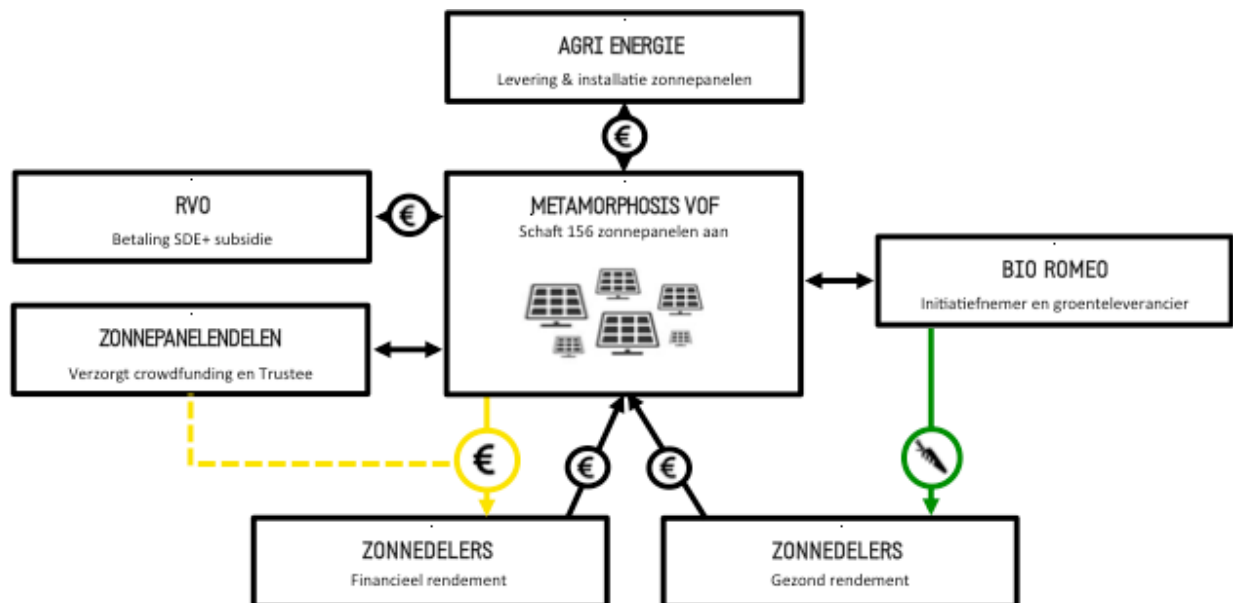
AGRI ENERGIE
Levering & installatie zonnepanelen

€

RVO
Betaling SDE+ subsidie

€

METAMORPHOSIS VOF
Schaft 156 zonnepanelen aan

BIO ROMEO
Initiatiefnemer en groenteleverancier

ZONNEPANELENDELEN
Verzorgt crowdfunding en Trustee

€

€

€

ZONNEDELERS
Financieel rendement

ZONNEDELERS
Gezond rendement